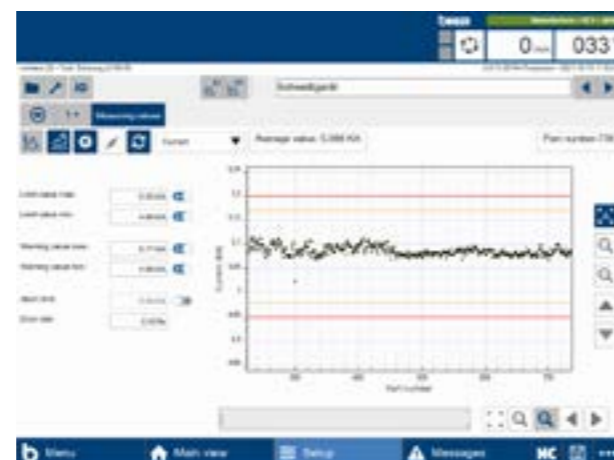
bews

0

033

Schweißgerät

Measuring values

Current

Average value: 5.088 KA

Part number: 

Limit value max

Limit value min

Warning value max

Warning value min

Start limit

Error rate

Current (kA)

Part number

Menu

Main view

Setup

Messages

NC